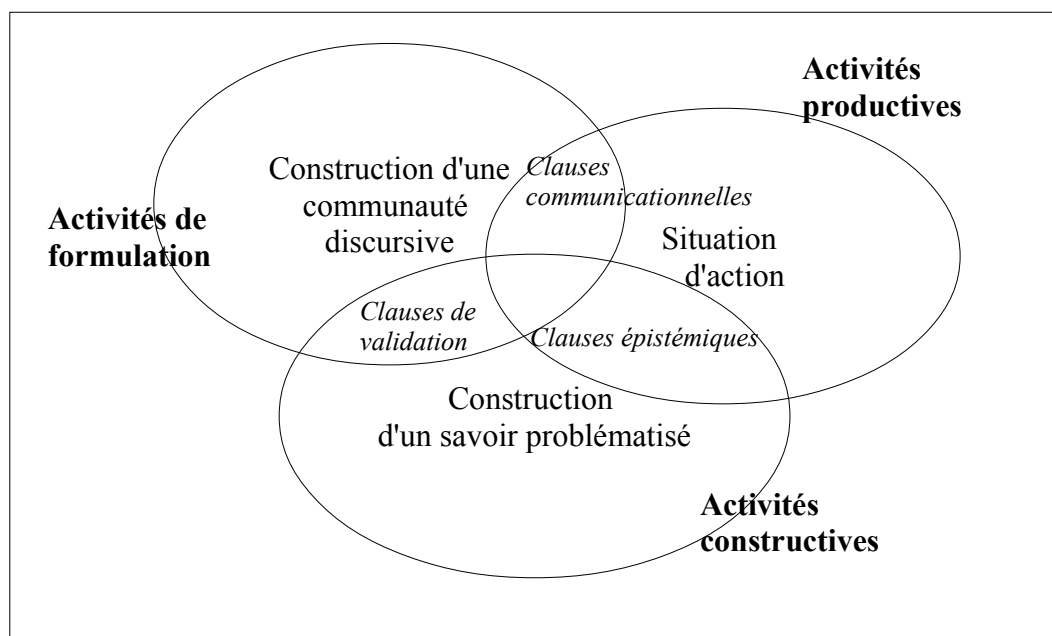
Activités productives

Construction d'une communauté discursive

Clauses communicationnelles

Activités de formulation

Situation d'action

Clauses de validation

Clauses épistémiques

Construction d'un savoir problématisé

Activités constructives